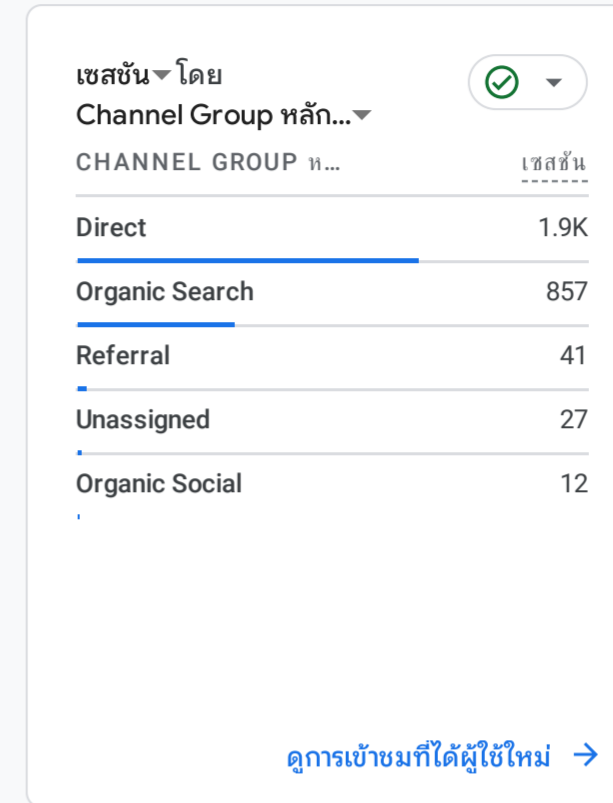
เซสชัน▾ โดย
Channel Group หลัก...▾

| CHANNEL GROUP ห... | เซสชัน |
|---|---|
| Direct | 1.9K |
| Organic Search | 857 |
| Referral | 41 |
| Unassigned | 27 |
| Organic Social | 12 |

ดูการเข้าชมที่ได้ผู้ใช้ใหม่ →